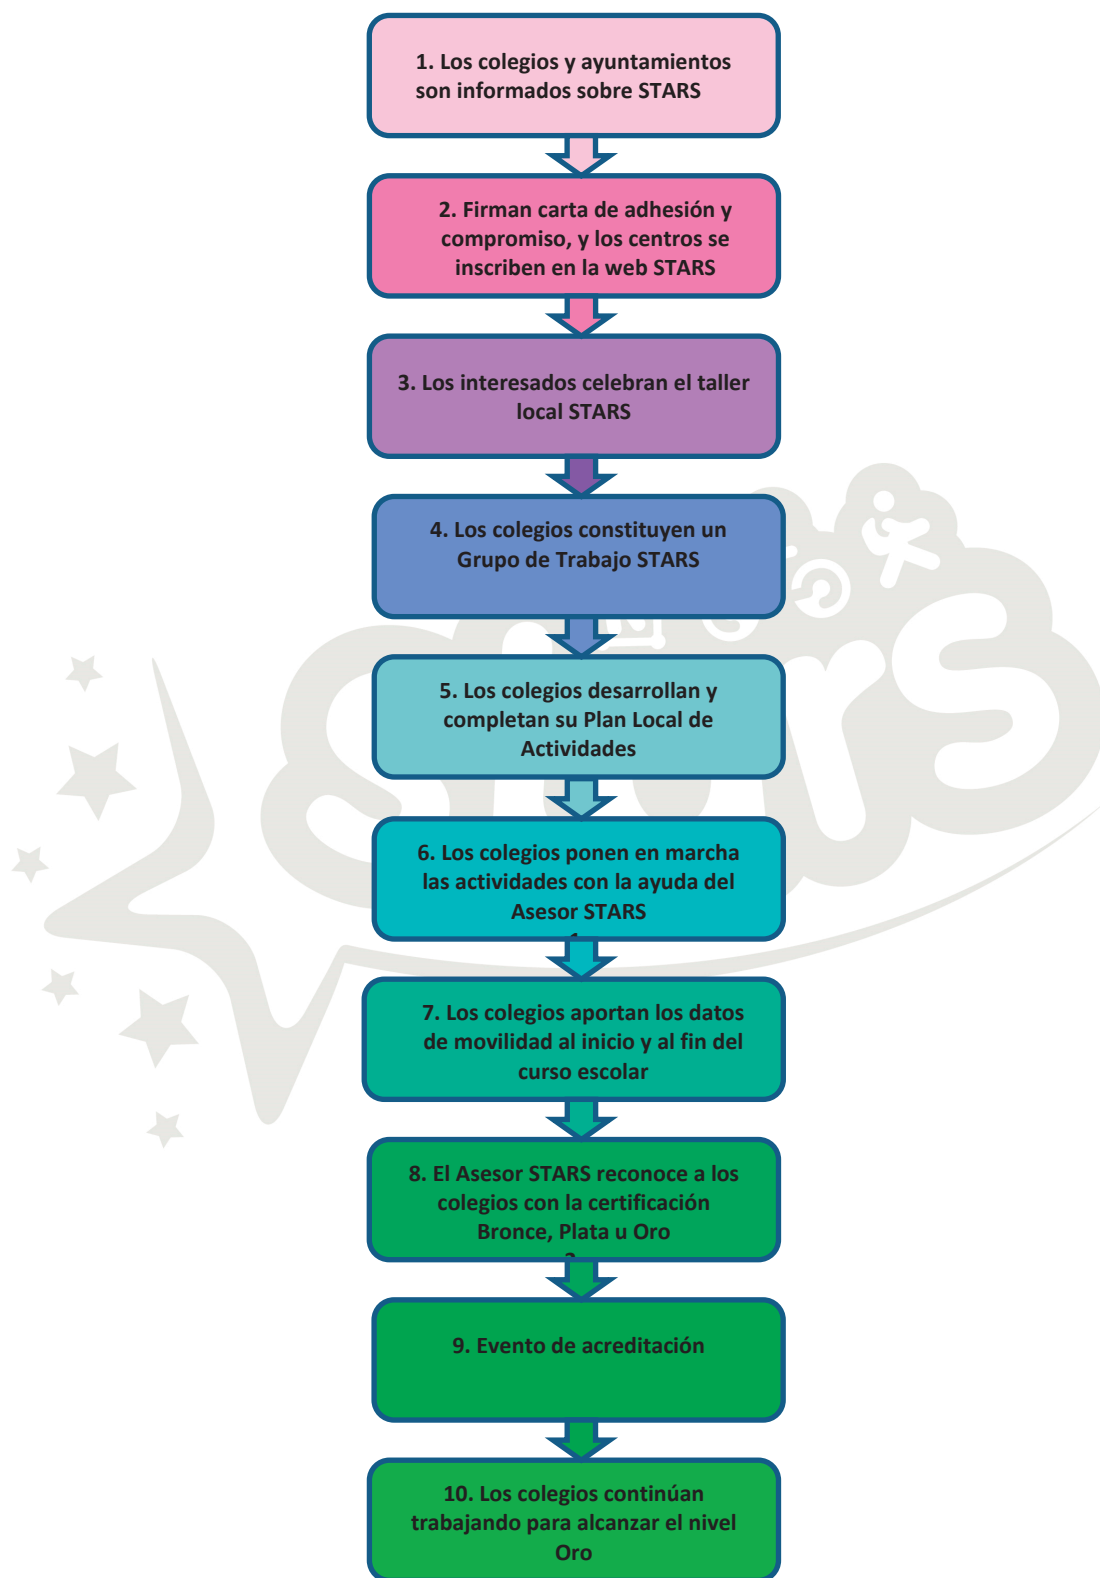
1. Los colegios y ayuntamientos son informados sobre STARS

2. Firman carta de adhesión y compromiso, y los centros se inscriben en la web STARS

3. Los interesados celebran el taller local STARS

4. Los colegios constituyen un Grupo de Trabajo STARS

5. Los colegios desarrollan y completan su Plan Local de Actividades

6. Los colegios ponen en marcha las actividades con la ayuda del Asesor STARS

7. Los colegios aportan los datos de movilidad al inicio y al fin del curso escolar

8. El Asesor STARS reconoce a los colegios con la certificación Bronce, Plata u Oro

9. Evento de acreditación

10. Los colegios continúan trabajando para alcanzar el nivel Oro

STARS